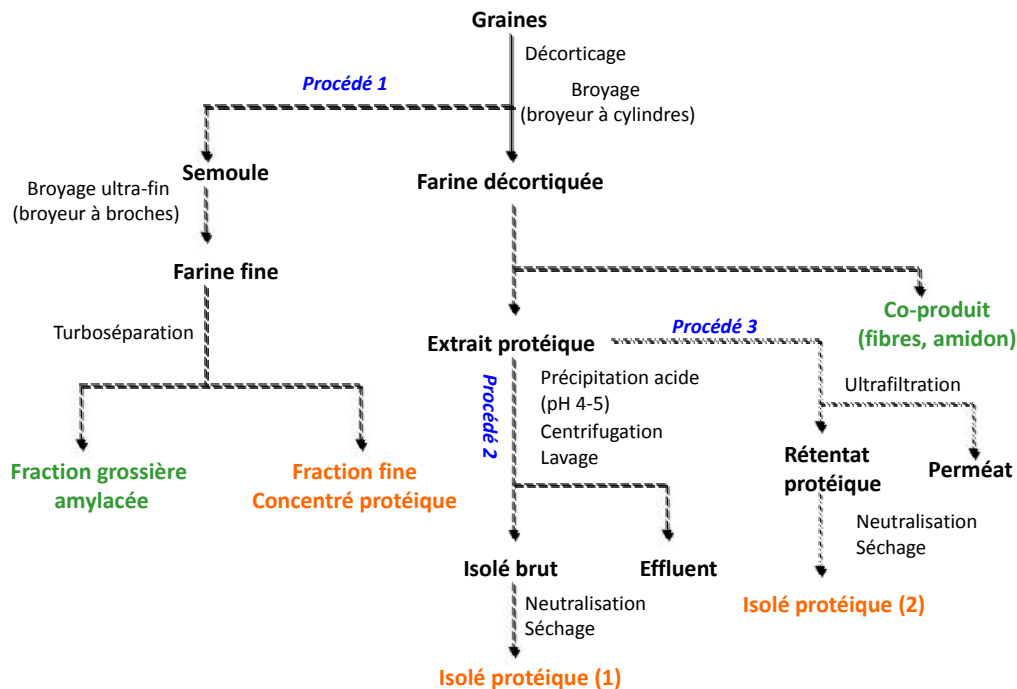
Graines

Décorticage

Procédé 1

Broyage
(broyeur à cylindres)

Semoule

Farine décortiquée

Broyage ultra-fin
(broyeur à broches)

Farine fine

Turboséparation

Co-produit
(fibres, amidon)

Extrait protéique

Procédé 3

Procédé 2

Précipitation acide
(pH 4-5)
Centrifugation
Lavage

Ultrafiltration

Fraction grossière
amylacée

Fraction fine
Concentré protéique

Rétentat
protéique

Perméat

Neutralisation
Séchage

Isolé brut

Effluent

Neutralisation
Séchage

Isolé protéique (2)

Isolé protéique (1)